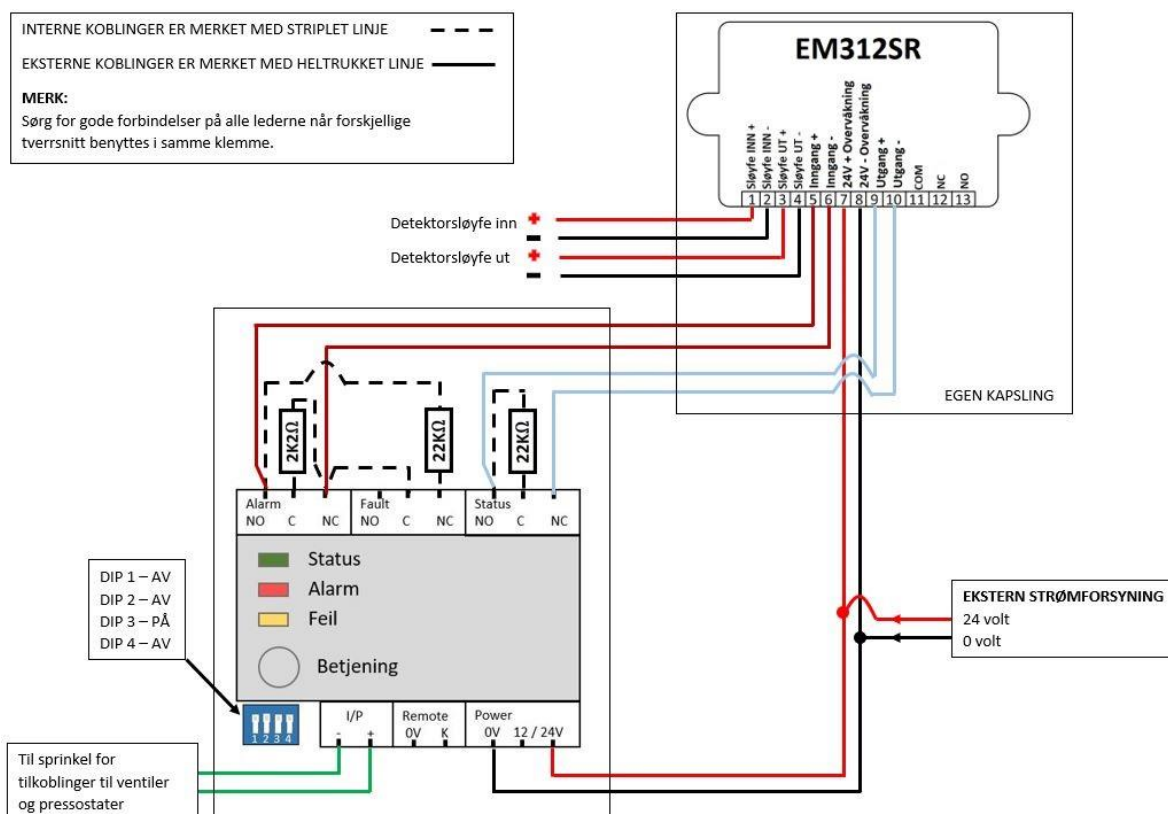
INTERNE KOBLINGER ER MERKET MED STRIPLET LINJE

EKSTERNE KOBLINGER ER MERKET MED HELTRUKKET LINJE

MERK:
Sørg for gode forbindelser på alle lederne når forskjellige tverrsnitt benyttes i samme klemme.

EM312SR

Sløyfe INN +
Sløyfe INN -
Sløyfe UT +
Sløyfe UT -
Inngang +
Inngang -
24V + Overvåkning
24V - Overvåkning
Utgang +
Utgang -
COM
NC
NO

1 2 3 4 5 6 7 8 9 10 11 12 13

Detektorsløyfe inn +
-
Detektorsløyfe ut +
-

EGEN KAPSLING

2K2Ω
22KΩ
22KΩ

Alarm
NO C NC
Fault
NO C NC
Status
NO C NC

Status
Alarm
Feil
Betjening

DIP 1 – AV
DIP 2 – AV
DIP 3 – PÅ
DIP 4 – AV

1 2 3 4

I/P
- +
Remote
0V K
Power
0V 12 / 24V

EKSTERN STRØMFORSYNING
24 volt
0 volt

Til sprinkel for tilkoblinger til ventiler og pressostater